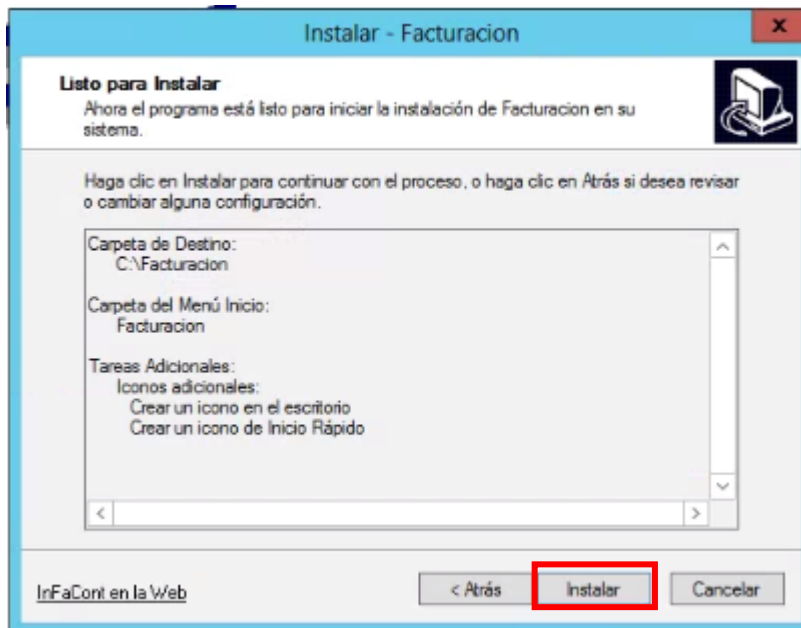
Instalar - Facturacion

x

Listo para Instalar
Ahora el programa está listo para iniciar la instalación de Facturacion en su sistema.

Haga clic en Instalar para continuar con el proceso, o haga clic en Atrás si desea revisar o cambiar alguna configuración.

Carpeta de Destino:
C:\Facturacion

Carpeta del Menú Inicio:
Facturacion

Tareas Adicionales:
Iconos adicionales:
Crear un icono en el escritorio
Crear un icono de Inicio Rápido

InFaCont en la Web

< Atrás

Instalar

Cancelar